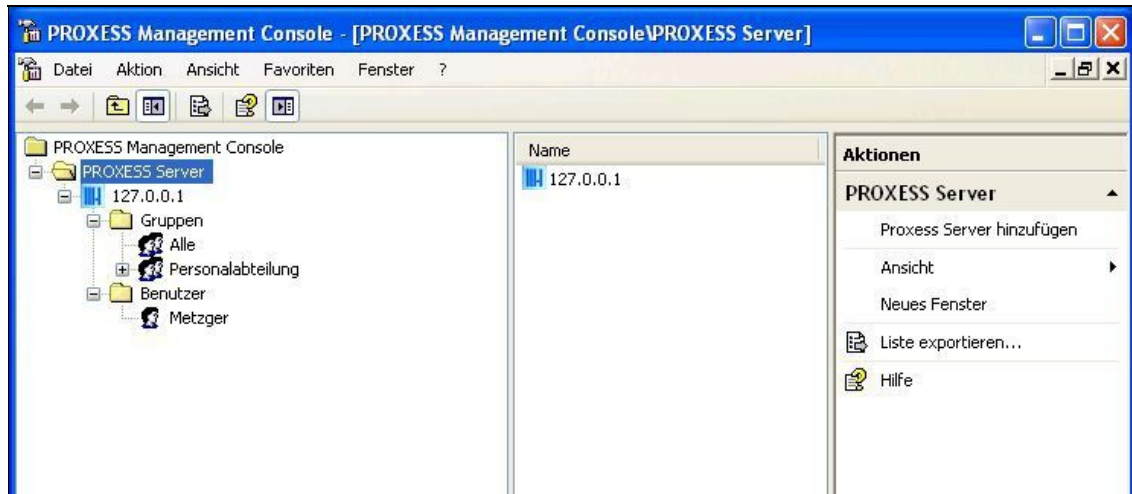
PROXESS Management Console - [PROXESS Management Console\PROXESS Server]

Datei Aktion Ansicht Favoriten Fenster ?

PROXESS Management Console
PROXESS Server
127.0.0.1
Gruppen
Alle
Personalabteilung
Benutzer
Metzger

Name
127.0.0.1

Aktionen
PROXESS Server
Proxess Server hinzufügen
Ansicht
Neues Fenster
Liste exportieren...
Hilfe